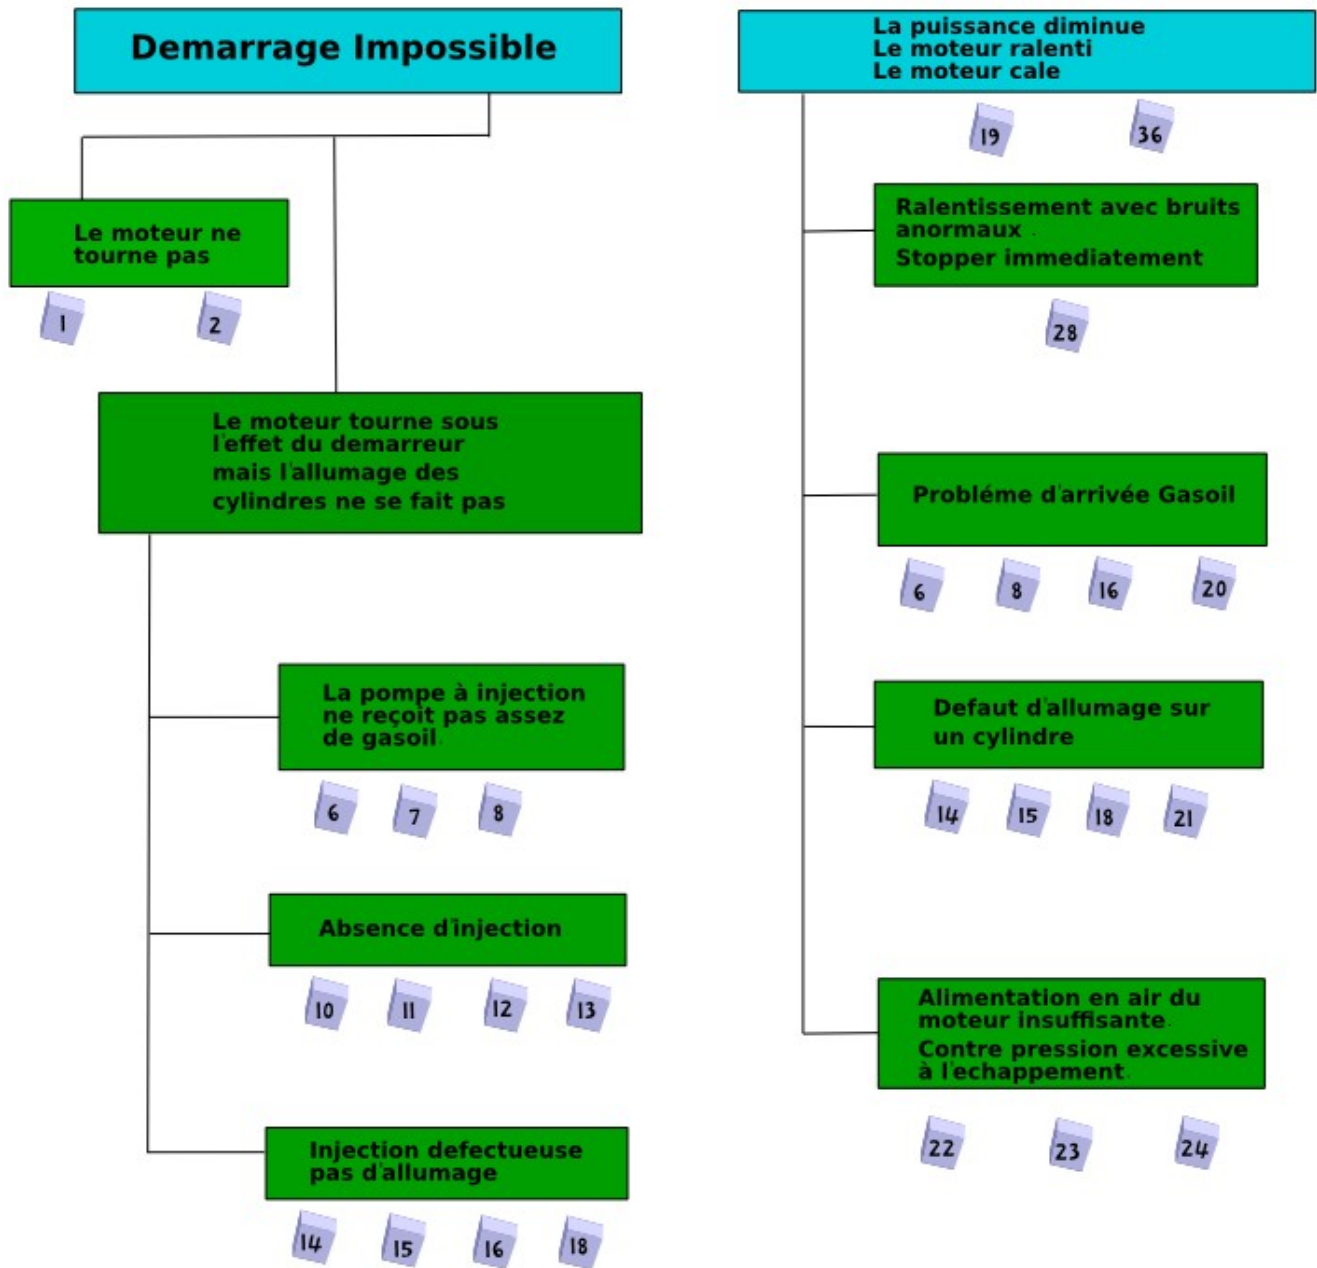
Demarrage Impossible

Le moteur ne tourne pas

1 2

Le moteur tourne sous l'effet du demarreur
mais l'allumage des cylindres ne se fait pas

La pompe à injection ne reçoit pas assez de gasoil

6 7 8

Absence d'injection

10 11 12 13

Injection defectueuse pas d'allumage

14 15 16 18

La puissance diminue
Le moteur ralenti
Le moteur cale

19 36

Ralentissement avec bruits anormaux
Stopper immediatement

28

Probléme d'arrivée Gasoil

6 8 16 20

Defaut d'allumage sur un cylindre

14 15 18 21

Alimentation en air du moteur insuffisante
Contre pression excessive à l'echappement

22 23 24